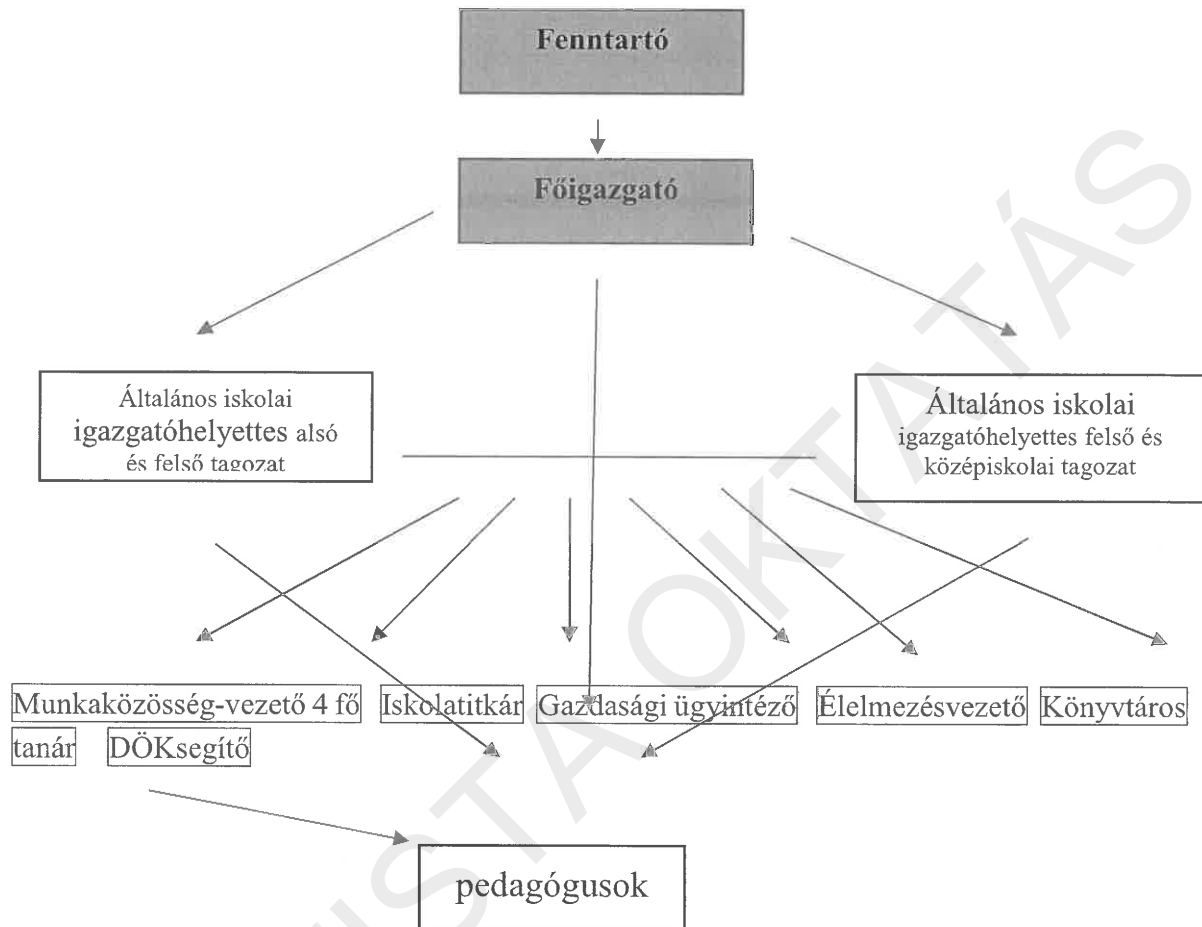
Fenntartó

Főigazgató

Általános iskolai igazgatóhelyettes alsó és felső tagozat

Általános iskolai igazgatóhelyettes felső és középiskolai tagozat

Munkaközösség-vezető 4 fő

Iskolatitkár

Gazdasági ügyintéző

Élelmezésvezető

Könyvtáros

tanár

DÖKsegítő

pedagógusok

OKTATÁS